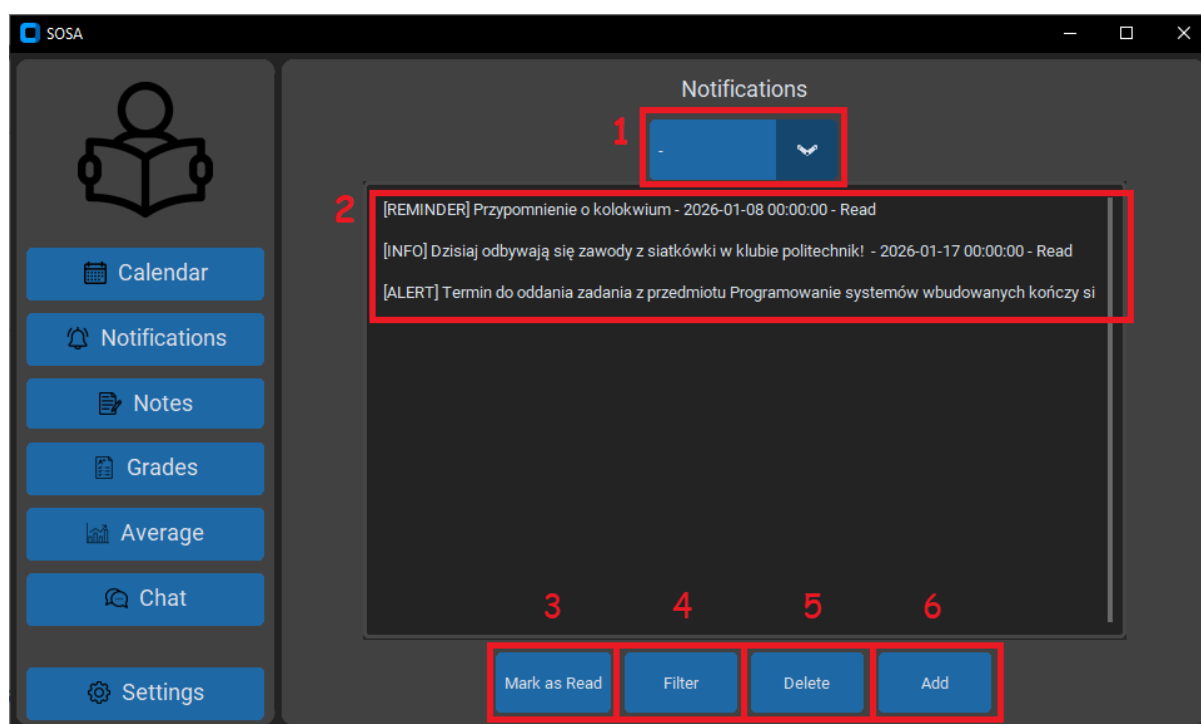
SOSA

Calendar
Notifications
Notes
Grades
Average
Chat
Settings

Notifications

1
-

2
[REMINDER] Przypomnienie o kolokwium - 2026-01-08 00:00:00 - Read

[INFO] Dzisiaj odbywają się zawody z siatkówki w klubie politechnik! - 2026-01-17 00:00:00 - Read

[ALERT] Termin do oddania zadania z przedmiotu Programowanie systemów wbudowanych kończy si

3 4 5 6

Mark as Read
Filter
Delete
Add